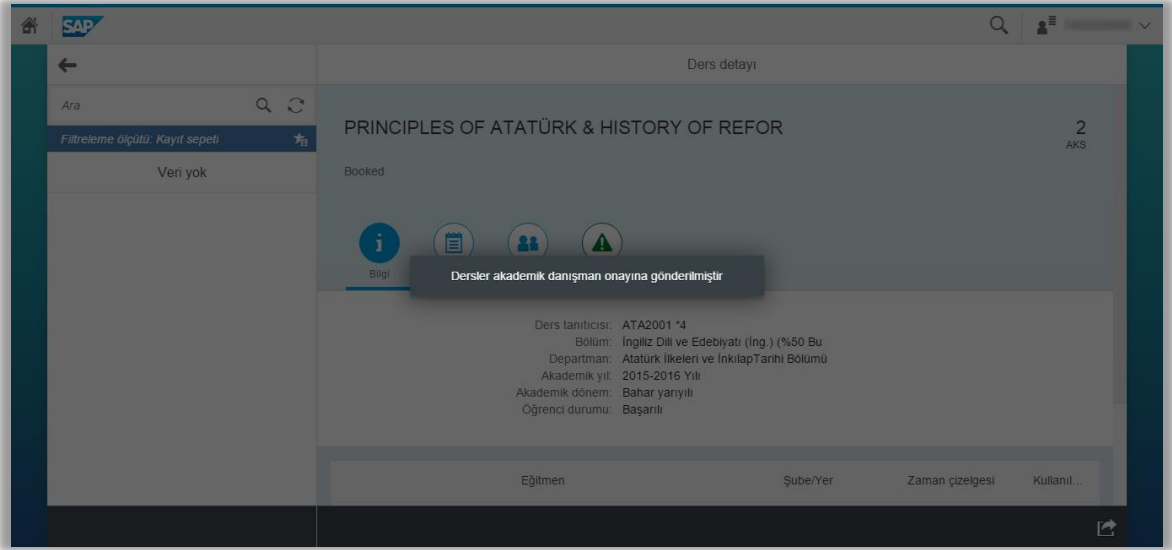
SAP

Ders detayı

Ara

Filtreleme ölçütü: Kayıt sepeti

Veri yok

PRINCIPLES OF ATATÜRK & HISTORY OF REFOR

2
AKS

Booked

Bilgi

Dersler akademik danışman onayına gönderilmiştir

Ders tanıtıcısı: ATA2001 *4
Bölüm: İngiliz Dili ve Edebiyatı (İng.) (%50 Bu
Departman: Atatürk İlkeleri ve İnkılapTarihi Bölümü
Akademik yıl: 2015-2016 Yılı
Akademik dönem: Bahar yarıyılı
Öğrenci durumu: Başarılı

| Eğitmen | Şube/Yer | Zaman çizelgesi | Kullanıl... |
|---|---|---|---|